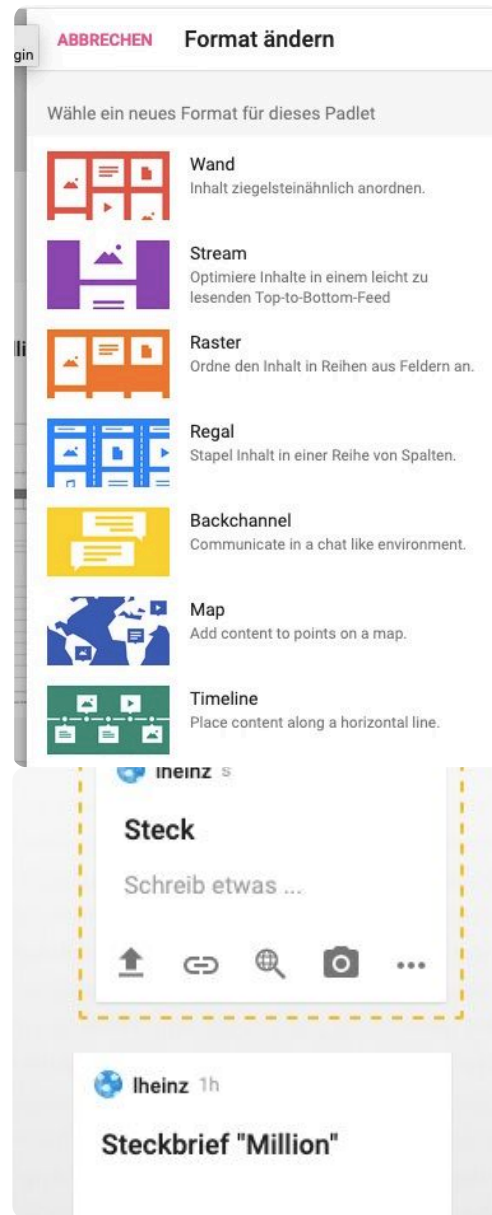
gin

ABBRECHEN Format ändern

Wähle ein neues Format für dieses Padlet

Wand
Inhalt ziegelsteinähnlich anordnen.

Stream
Optimiere Inhalte in einem leicht zu lesenden Top-to-Bottom-Feed

li

Raster
Ordne den Inhalt in Reihen aus Feldern an.

Regal
Stapel Inhalt in einer Reihe von Spalten.

Backchannel
Communicate in a chat like environment.

Map
Add content to points on a map.

Timeline
Place content along a horizontal line.

lheinz s

Steck

Schreib etwas ...

lheinz 1h

Steckbrief "Million"